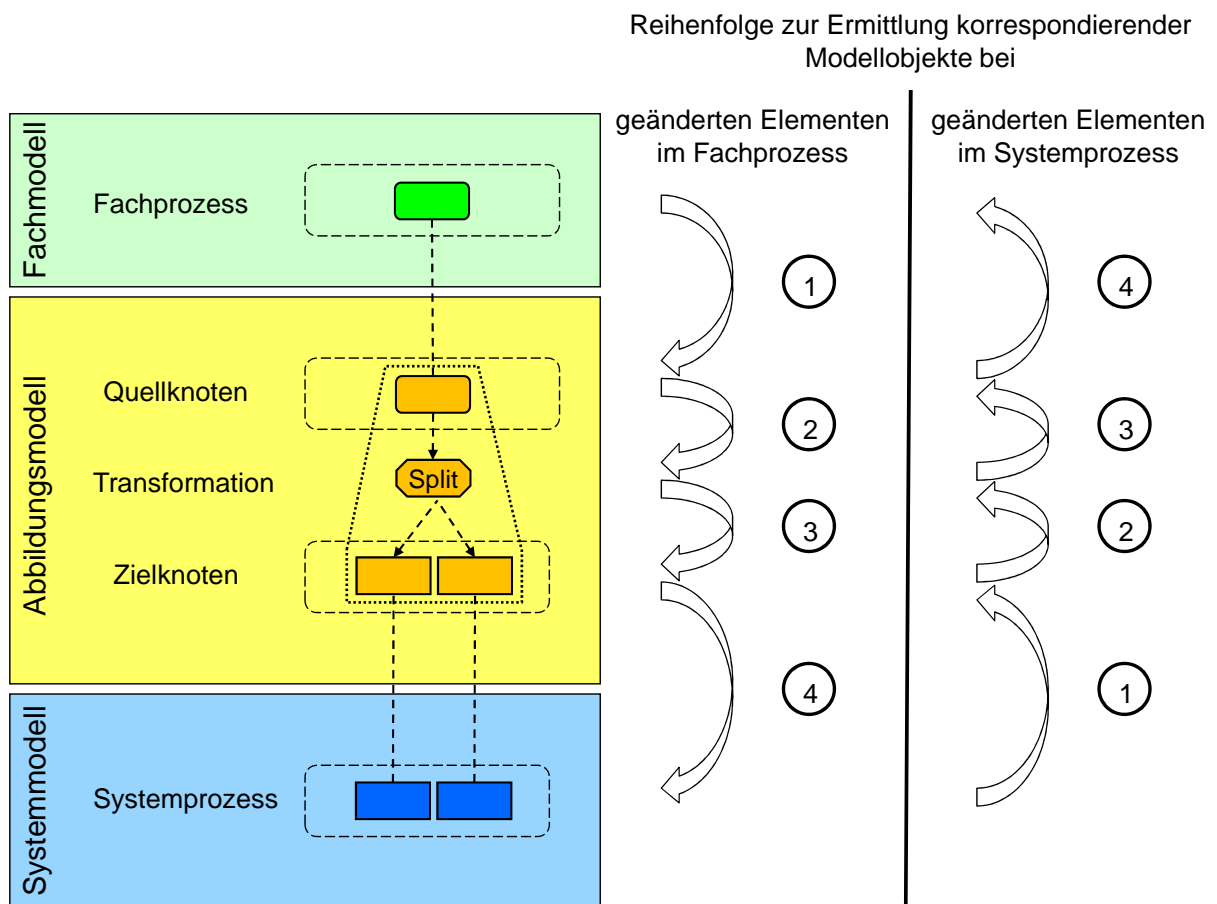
Reihenfolge zur Ermittlung korrespondierender Modellobjekte bei

geänderten Elementen im Fachprozess

geänderten Elementen im Systemprozess

Fachmodell

Fachprozess

Abbildungsmodell

Quellknoten

Transformation

Split

Zielknoten

Systemmodell

Systemprozess

1

2

3

4

4

3

2

1